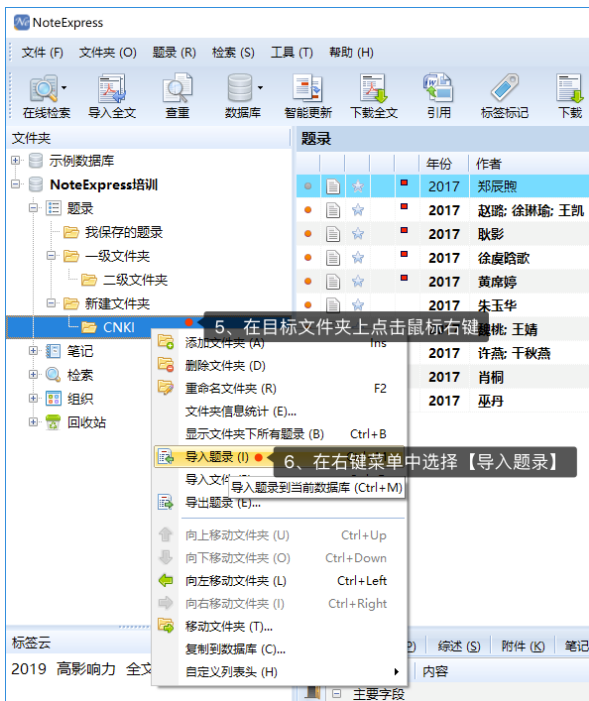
NoteExpress

文件 (F)　文件夹 (O)　题录 (R)　检索 (S)　工具 (T)　帮助 (H)

在线检索　导入全文　查重　数据库　智能更新　下载全文　引用　标签标记　下载

文件夹

示例数据库
NoteExpress培训
题录
我保存的题录
一级文件夹
二级文件夹
新建文件夹
CNKI
笔记
检索
组织
回收站

题录

| 年份 | 作者 |
|---|---|
| 2017 | 郑辰熙 |
| 2017 | 赵璐; 徐琳瑜; 王凯 |
| 2017 | 耿影 |
| 2017 | 徐虞晗歌 |
| 2017 | 黄席婷 |
| 2017 | 朱玉华 |
| 2017 | 魏桃; 王婧 |
| 2017 | 许燕; 干秋燕 |
| 2017 | 肖桐 |
| 2017 | 巫丹 |

5、在目标文件夹上点击鼠标右键

添加文件夹 (A)　Ins
删除文件夹 (D)
重命名文件夹 (R)　F2
文件夹信息统计 (E)...
显示文件夹下所有题录 (B)　Ctrl+B
导入题录 (I)
6、在右键菜单中选择【导入题录】
导入文件
导入题录到当前数据库 (Ctrl+M)
导出题录 (E)...
向上移动文件夹 (U)　Ctrl+Up
向下移动文件夹 (O)　Ctrl+Down
向左移动文件夹 (L)　Ctrl+Left
向右移动文件夹 (I)　Ctrl+Right
移动文件夹 (T)...
复制到数据库 (C)...
自定义列表头 (H)

标签云
2019　高影响力　全文

综述 (S)　附件 (K)　笔记
内容
主要字段